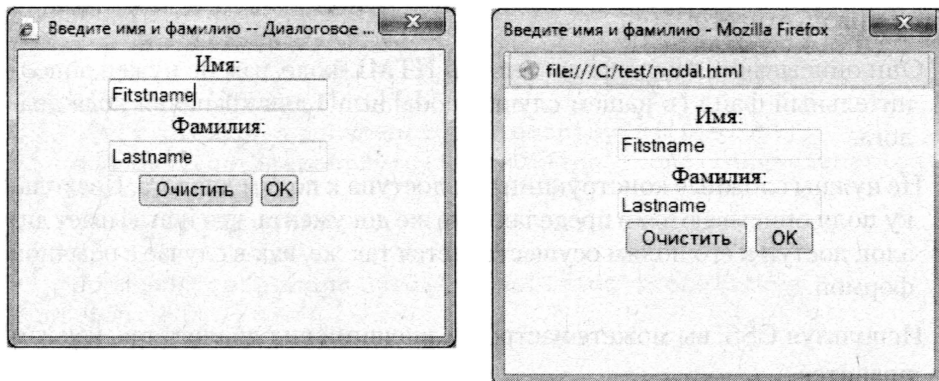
Введите имя и фамилию -- Диалоговое ...

Имя:

Fitstname

Фамилия:

Lastname

Очистить OK

Введите имя и фамилию - Mozilla Firefox

file:///C:/test/modal.html

Имя:

Fitstname

Фамилия:

Lastname

Очистить OK